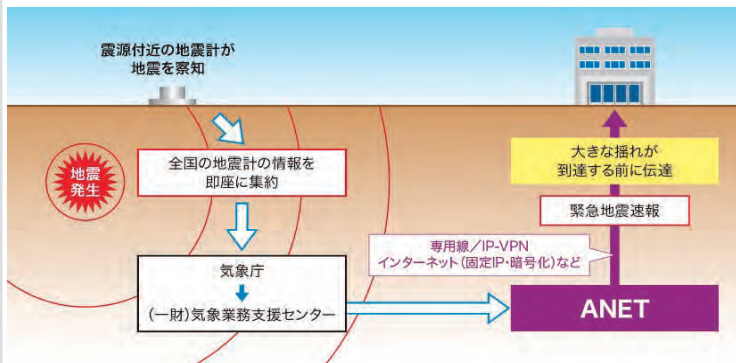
震源付近の地震計が
地震を察知

地震
発生

全国の地震計の情報を
即座に集約

気象庁

(一財)気象業務支援センター

専用線／IP-VPN
インターネット(固定IP・暗号化)など

ANET

緊急地震速報

大きな揺れが
到達する前に伝達